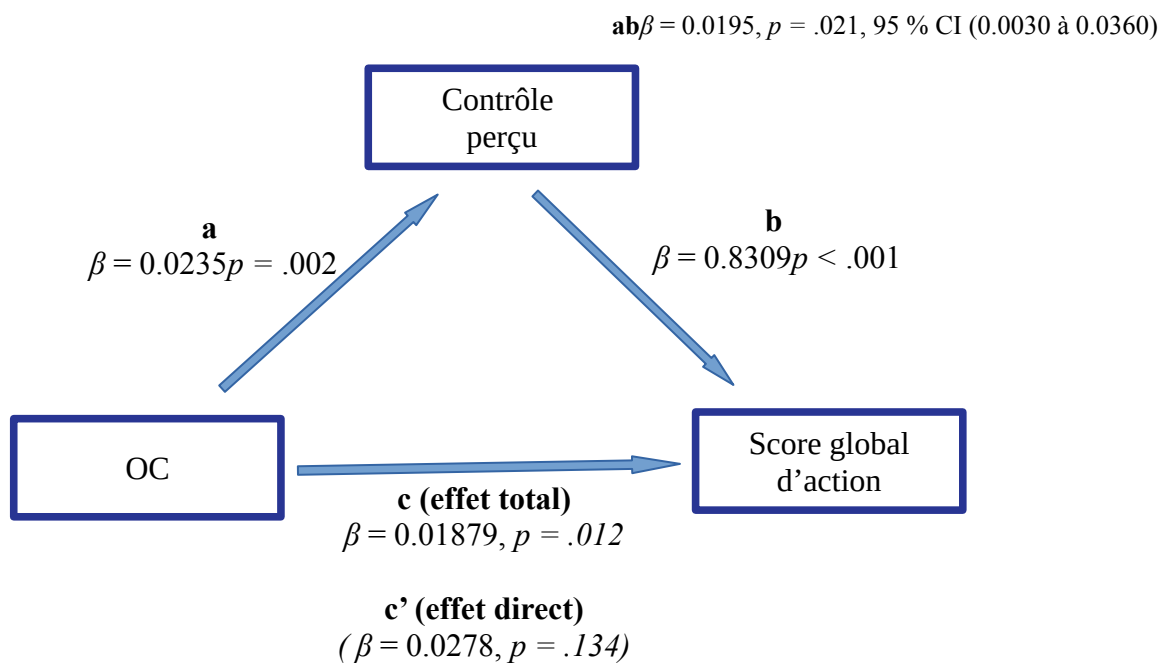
**ab**$\beta$ = 0.0195, $p$ = .021, 95 % CI (0.0030 à 0.0360)

Contrôle perçu

**a**
$\beta$ = 0.0235$p$ = .002

**b**
$\beta$ = 0.8309$p$ < .001

OC

Score global d’action

**c (effet total)**
$\beta$ = 0.01879, $p$ = .012

**c’ (effet direct)**
( $\beta$ = 0.0278, $p$ = .134)